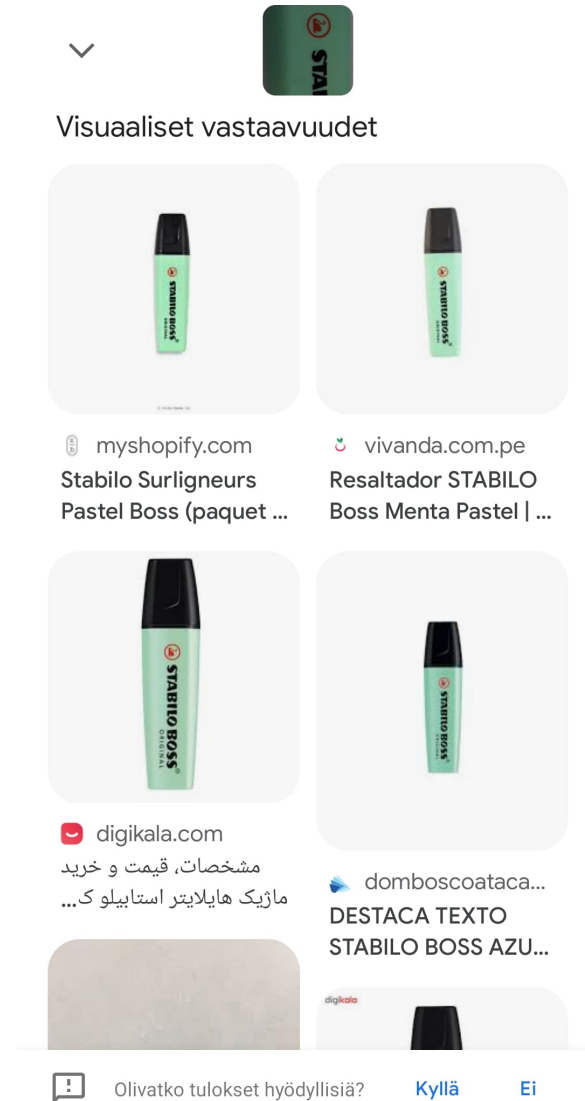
STABI

Visuaaliset vastaavuudet

STABILO BOSS ORIGINAL

myshopify.com
Stabilo Surligneurs Pastel Boss (paquet ...

STABILO BOSS ORIGINAL

vivanda.com.pe
Resaltador STABILO Boss Menta Pastel | ...

STABILO BOSS ORIGINAL

digikala.com
مشخصات، قیمت و خرید ماژیک هایلایتر استابیلو ک...

STABILO BOSS ORIGINAL

domboscoataca...
DESTACA TEXTO STABILO BOSS AZU...

digikala

Olivatko tulokset hyödyllisiä? Kyllä Ei